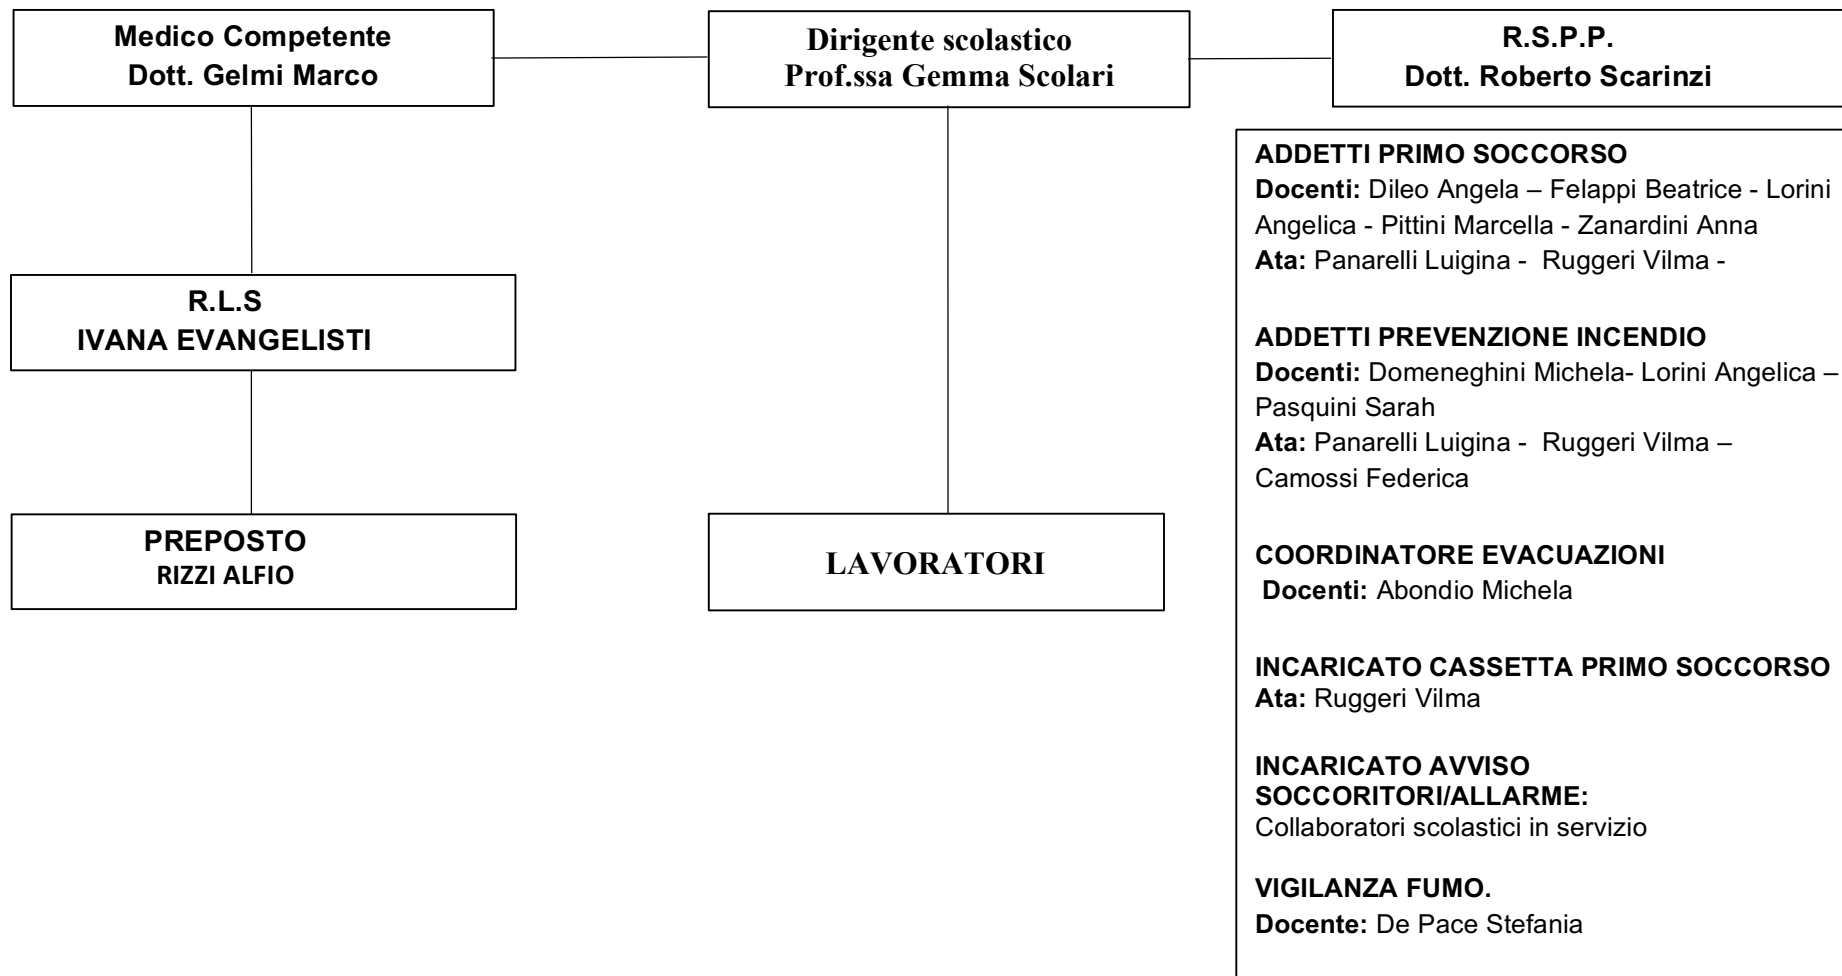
Medico Competente
Dott. Gelmi Marco

Dirigente scolastico
Prof.ssa Gemma Scolari

R.S.P.P.
Dott. Roberto Scarinzi

R.L.S
IVANA EVANGELISTI

PREPOSTO
RIZZI ALFIO

LAVORATORI

ADDETTI PRIMO SOCCORSO
Docenti: Dileo Angela – Felappi Beatrice - Lorini Angelica - Pittini Marcella - Zanardini Anna
Ata: Panarelli Luigina - Ruggeri Vilma -

ADDETTI PREVENZIONE INCENDIO
Docenti: Domeneghini Michela- Lorini Angelica – Pasquini Sarah
Ata: Panarelli Luigina - Ruggeri Vilma – Camossi Federica

COORDINATORE EVACUAZIONI
Docenti: Abondio Michela

INCARICATO CASSETTA PRIMO SOCCORSO
Ata: Ruggeri Vilma

INCARICATO AVVISO SOCCORITORI/ALLARME:
Collaboratori scolastici in servizio

VIGILANZA FUMO.
Docente: De Pace Stefania